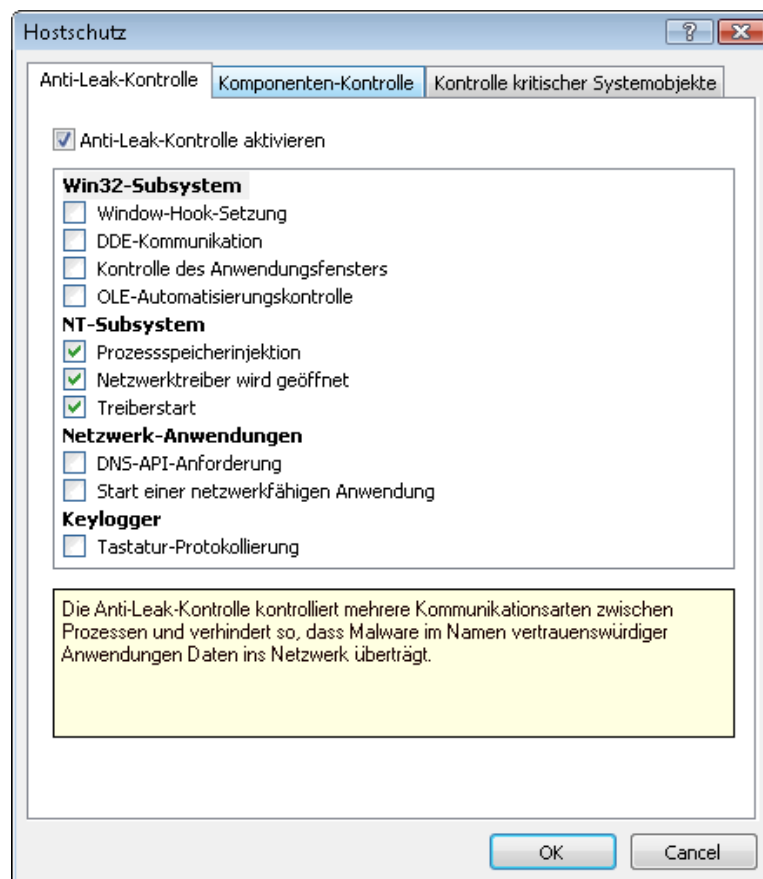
Hostschutz

?

Anti-Leak-Kontrolle | Komponenten-Kontrolle | Kontrolle kritischer Systemobjekte

Anti-Leak-Kontrolle aktivieren

Win32-Subsystem
Window-Hook-Setzung
DDE-Kommunikation
Kontrolle des Anwendungsfensters
OLE-Automatisierungskontrolle
NT-Subsystem
Prozessspeicherinjektion
Netzwerktreiber wird geöffnet
Treiberstart
Netzwerk-Anwendungen
DNS-API-Anforderung
Start einer netzwerkfähigen Anwendung
Keylogger
Tastatur-Protokollierung

Die Anti-Leak-Kontrolle kontrolliert mehrere Kommunikationsarten zwischen Prozessen und verhindert so, dass Malware im Namen vertrauenswürdiger Anwendungen Daten ins Netzwerk überträgt.

OK
Cancel